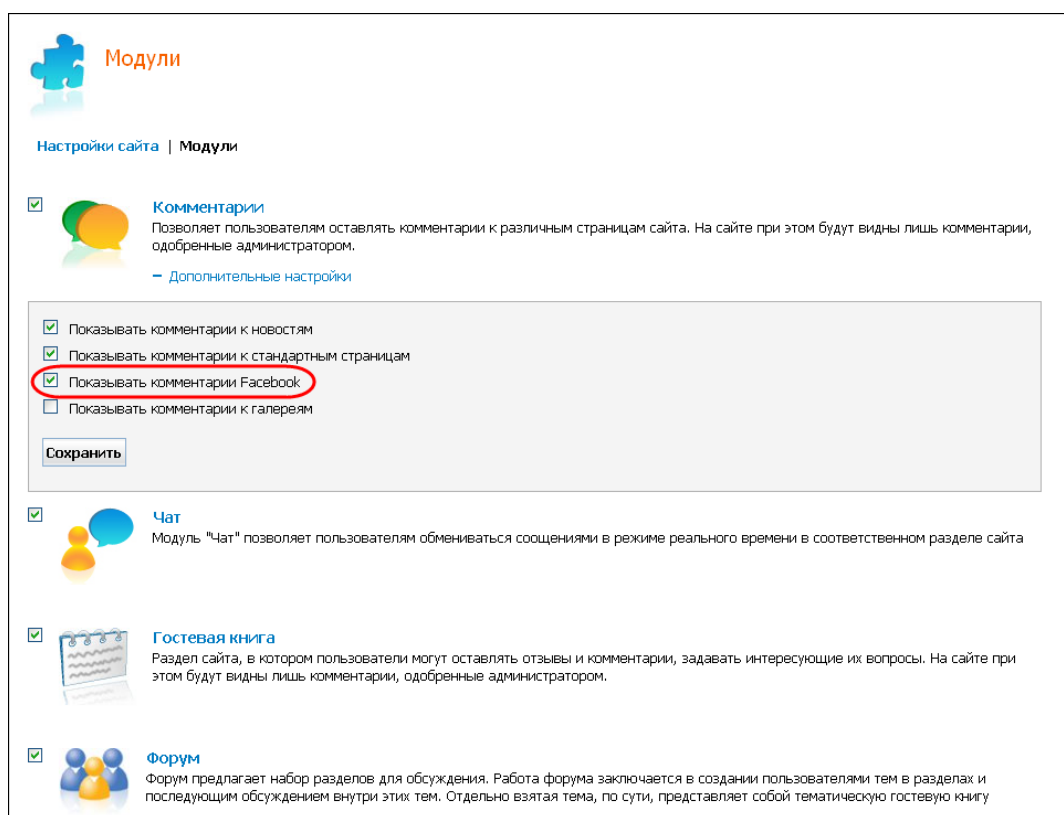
Модули

Настройки сайта | Модули

Комментарии
Позволяет пользователям оставлять комментарии к различным страницам сайта. На сайте при этом будут видны лишь комментарии, одобренные администратором.

− Дополнительные настройки

Показывать комментарии к новостям
Показывать комментарии к стандартным страницам
Показывать комментарии Facebook
Показывать комментарии к галереям

Сохранить

Чат
Модуль "Чат" позволяет пользователям обмениваться соощениями в режиме реального времени в соответственном разделе сайта

Гостевая книга
Раздел сайта, в котором пользователи могут оставлять отзывы и комментарии, задавать интересующие их вопросы. На сайте при этом будут видны лишь комментарии, одобренные администратором.

Форум
Форум предлагает набор разделов для обсуждения. Работа форума заключается в создании пользователями тем в разделах и последующим обсуждением внутри этих тем. Отдельно взятая тема, по сути, представляет собой тематическую гостевую книгу